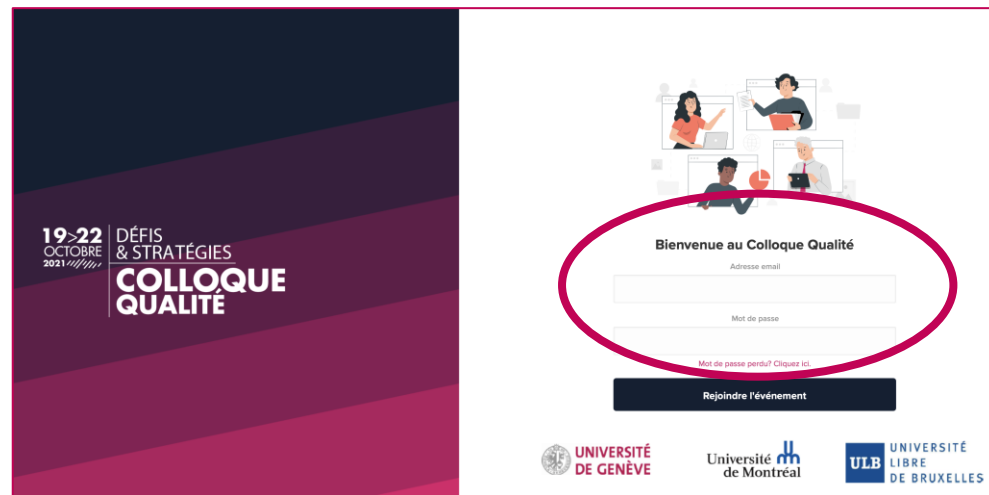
19>22 OCTOBRE 2021

DÉFIS & STRATÉGIES

COLLOQUE QUALITÉ

Bienvenue au Colloque Qualité

Adresse email

Mot de passe

Mot de passe perdu? Cliquez ici.

Rejoindre l'événement

UNIVERSITÉ DE GENÈVE

Université de Montréal

ULB UNIVERSITÉ LIBRE DE BRUXELLES